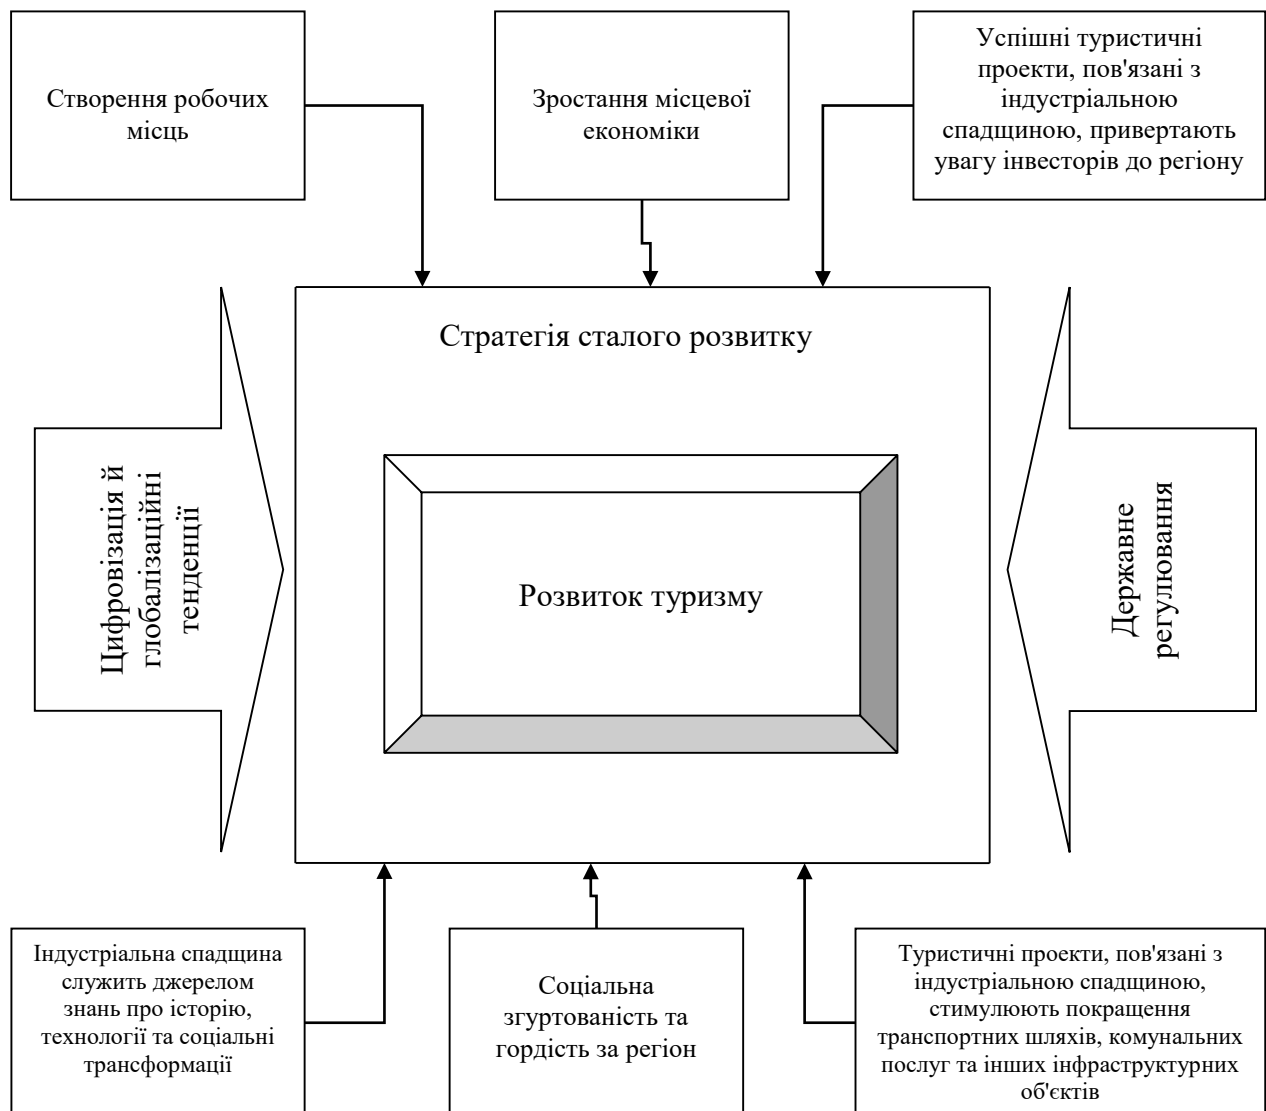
Створення робочих місць

Зростання місцевої економіки

Успішні туристичні проекти, пов'язані з індустріальною спадщиною, привертають увагу інвесторів до регіону

Стратегія сталого розвитку

Цифровізація й глобалізаційні тенденції

Розвиток туризму

Державне регулювання

Індустріальна спадщина служить джерелом знань про історію, технології та соціальні трансформації

Соціальна згуртованість та гордість за регіон

Туристичні проекти, пов'язані з індустріальною спадщиною, стимулюють покращення транспортних шляхів, комунальних послуг та інших інфраструктурних об'єктів